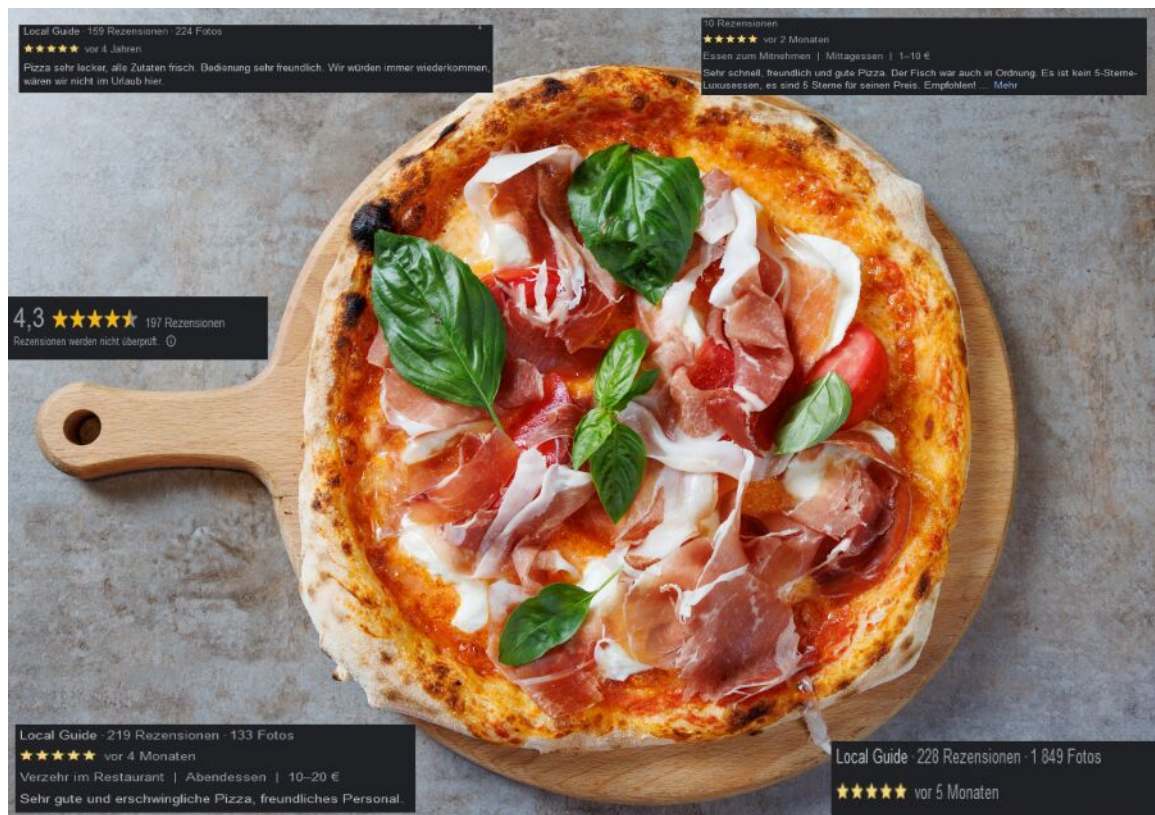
Local Guide · 159 Rezensionen · 224 Fotos
★★★★★ vor 4 Jahren
Pizza sehr lecker, alle Zutaten frisch. Bedienung sehr freundlich. Wir würden immer wiederkommen, wären wir nicht im Urlaub hier.

10 Rezensionen
★★★★★ vor 2 Monaten
Essen zum Mitnehmen | Mittagessen | 1–10 €
Sehr schnell, freundlich und gute Pizza. Der Fisch war auch in Ordnung. Es ist kein 5-Sterne-Luxusessen, es sind 5 Sterne für seinen Preis. Empfohlen! ... Mehr

4,3 ★★★★★ 197 Rezensionen
Rezensionen werden nicht überprüft. ⓘ

Local Guide · 219 Rezensionen · 133 Fotos
★★★★★ vor 4 Monaten
Verzehr im Restaurant | Abendessen | 10–20 €
Sehr gute und erschwingliche Pizza, freundliches Personal.

Local Guide · 228 Rezensionen · 1 849 Fotos
★★★★★ vor 5 Monaten